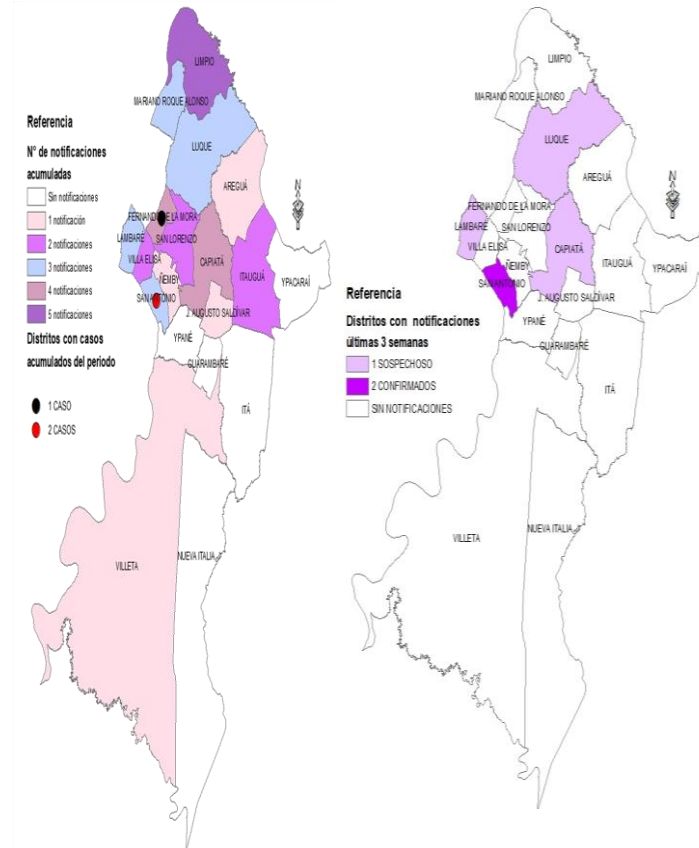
LIMPIO
MARIANO ROQUE ALONSO
LUQUE
AREGUÁ
FERNANDO DE LA MORA
LAMBARÉ
SAN LORENZO
VILLA ELISA
CAPIATÁ
ITAUGUÁ
YPACARAÍ
ÑEMBY
SAN ANTONIO
J. AUGUSTO SALDIVAR
YPANÉ
GUARAMBARÉ
ITÁ
VILLETA
NUEVA ITALIA

Referencia
Nº de notificaciones acumuladas
Sin notificaciones
1 notificación
2 notificaciones
3 notificaciones
4 notificaciones
5 notificaciones
Distritos con casos acumulados del periodo
1 CASO
2 CASOS

N

LIMPIO
MARIANO ROQUE ALONSO
LUQUE
AREGUÁ
FERNANDO DE LA MORA
LAMBARÉ
SAN LORENZO
VILLA ELISA
CAPIATÁ
ITAUGUÁ
YPACARAÍ
ÑEMBY
SAN ANTONIO
J. AUGUSTO SALDIVAR
YPANÉ
GUARAMBARÉ
ITÁ
VILLETA
NUEVA ITALIA

N

Referencia
Distritos con notificaciones últimas 3 semanas
1 SOSPECHOSO
2 CONFIRMADOS
SIN NOTIFICACIONES